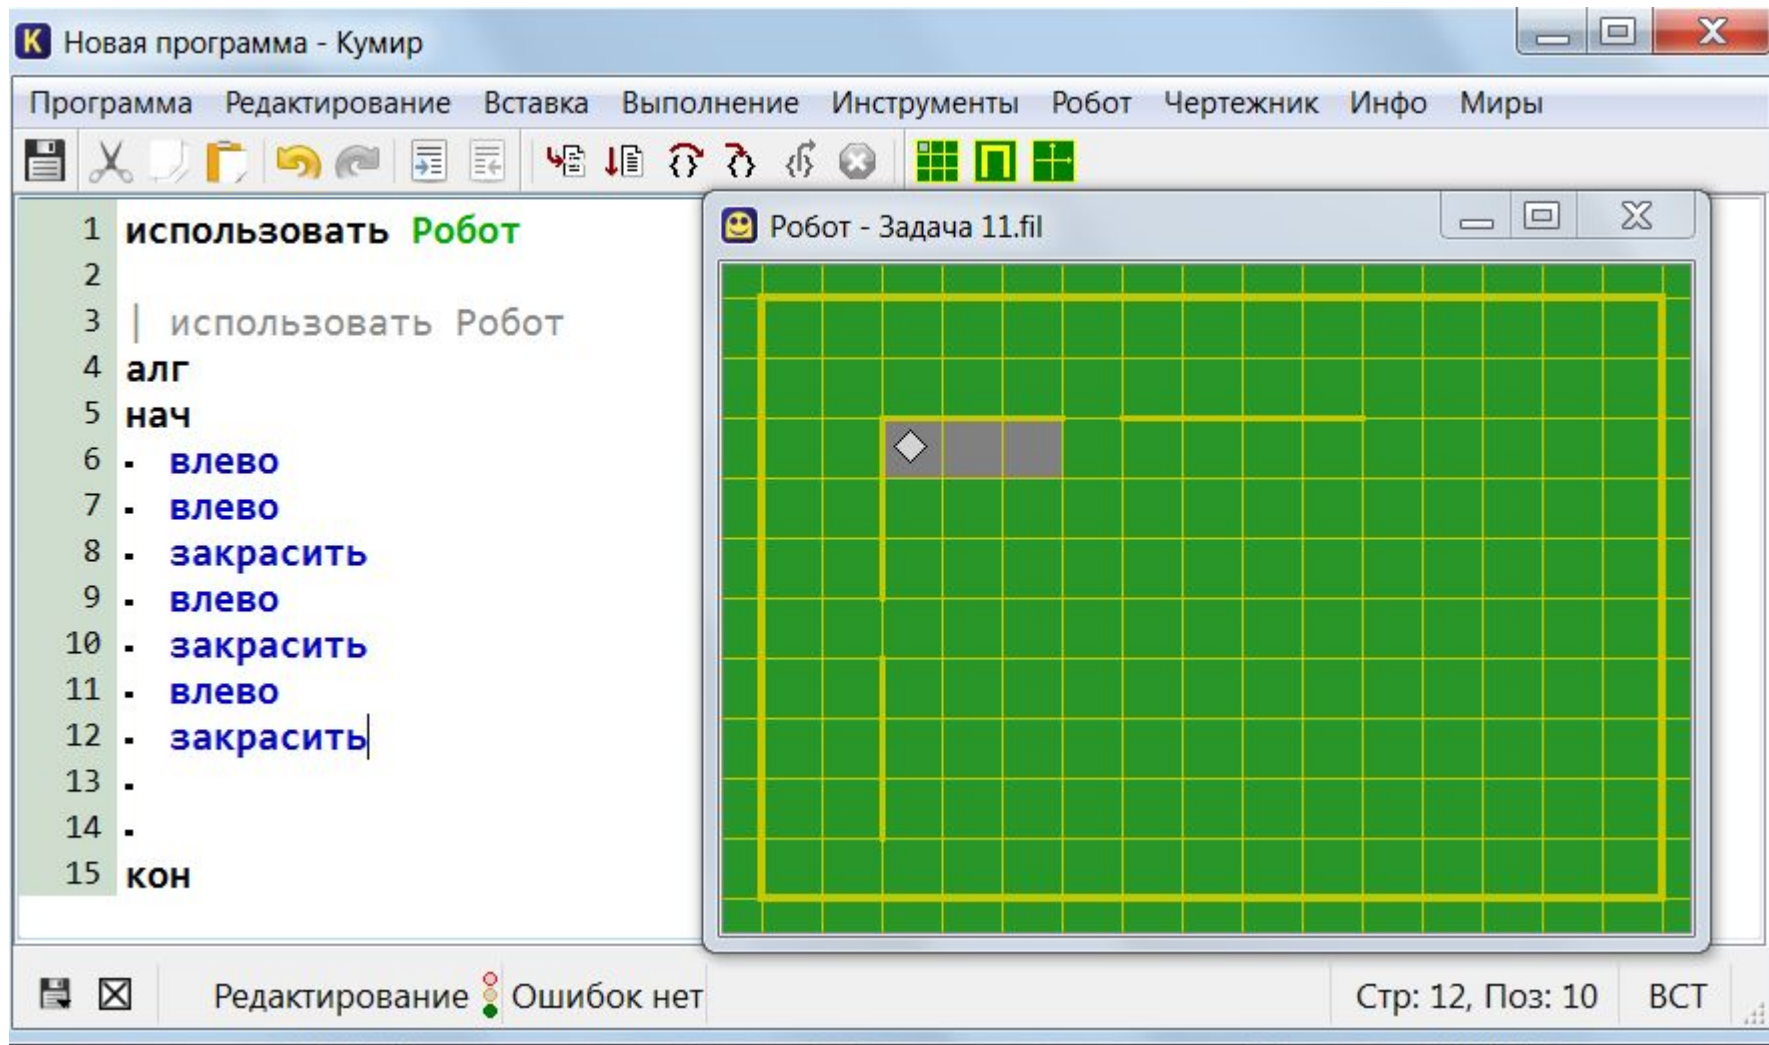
Новая программа - Кумир

Программа Редактирование Вставка Выполнение Инструменты Робот Чертежник Инфо Миры

1 использовать Робот
2
3 | использовать Робот
4 алг
5 нач
6 . влево
7 . влево
8 . закрасить
9 . влево
10 . закрасить
11 . влево
12 . закрасить
13 .
14 .
15 кон

Робот - Задача 11.fil

Редактирование Ошибок нет Стр: 12, Поз: 10 ВСТ